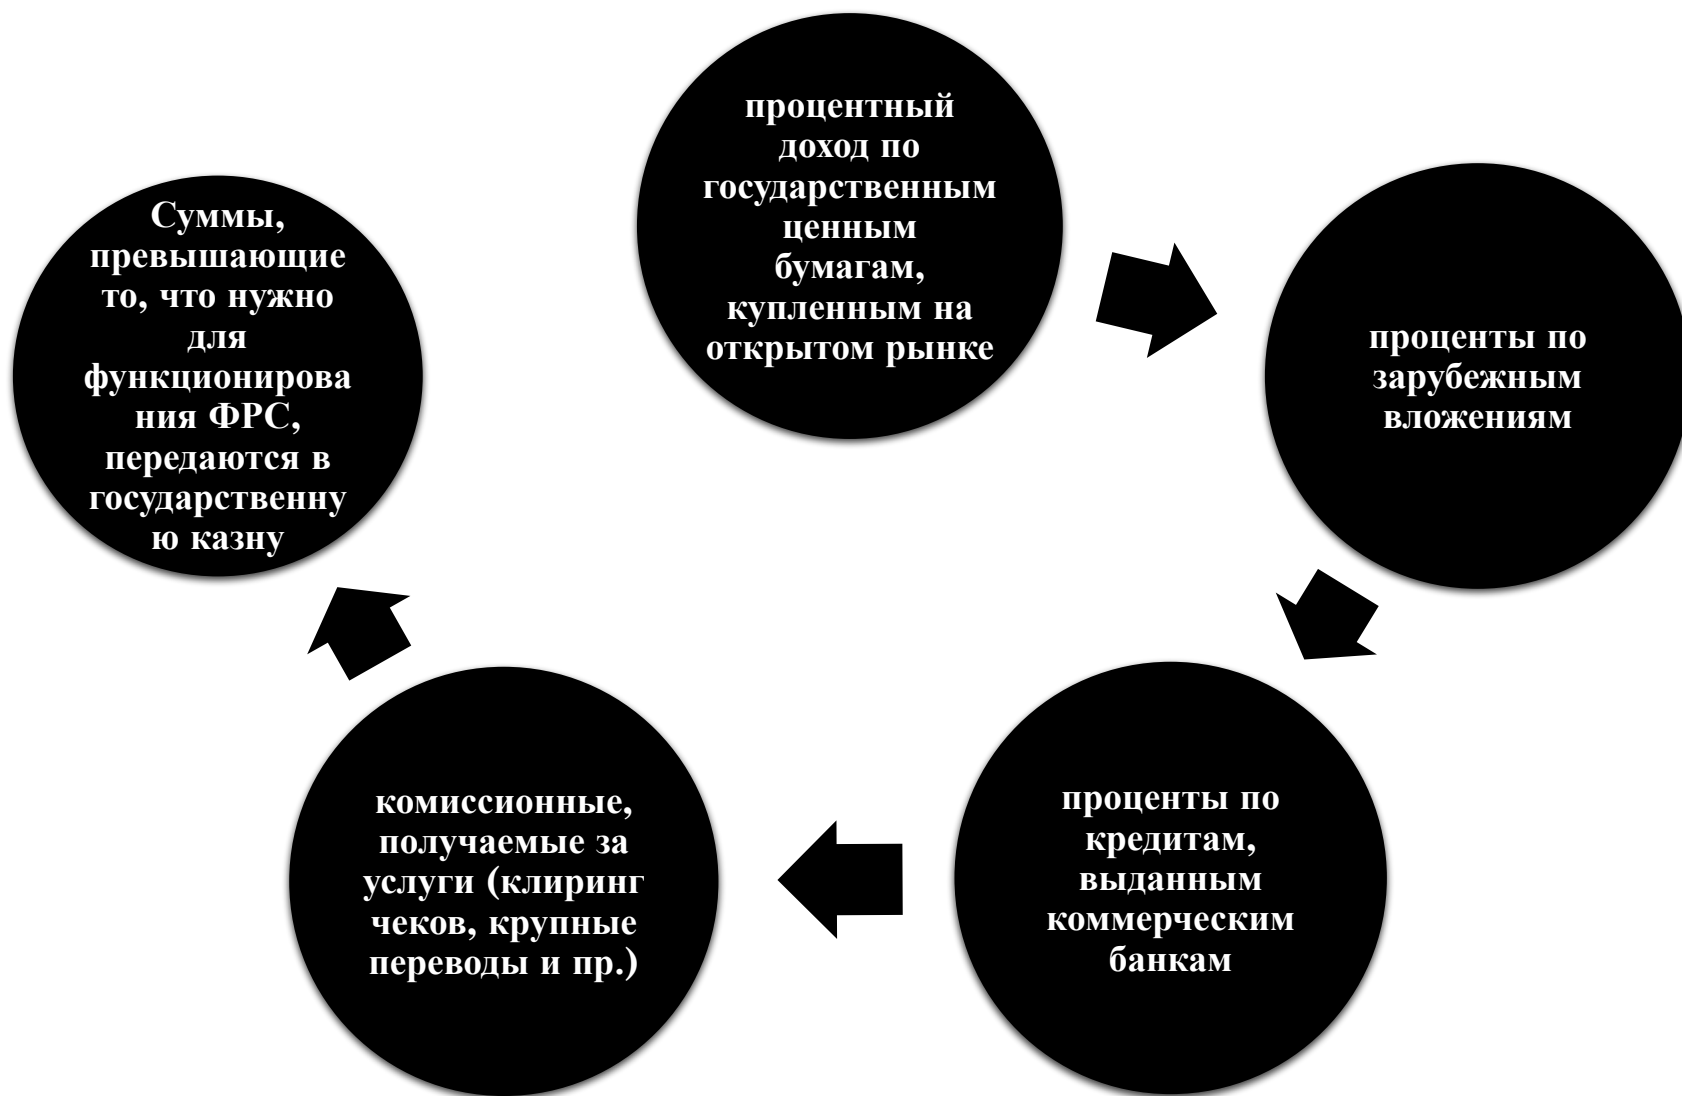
процентный доход по государственным ценным бумагам, купленным на открытом рынке

проценты по зарубежным вложениям

проценты по кредитам, выданным коммерческим банкам

комиссионные, получаемые за услуги (клиринг чеков, крупные переводы и пр.)

Суммы, превышающие то, что нужно для функционирования ФРС, передаются в государственную казну